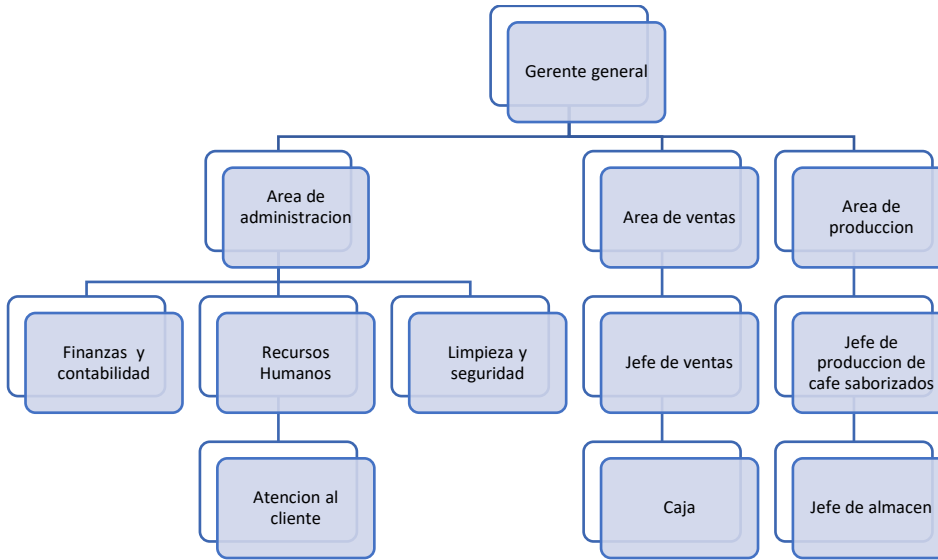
Gerente general

Area de administracion

Area de ventas

Area de produccion

Finanzas y contabilidad

Recursos Humanos

Limpieza y seguridad

Jefe de ventas

Jefe de produccion de cafe saborizados

Atencion al cliente

Caja

Jefe de almacen